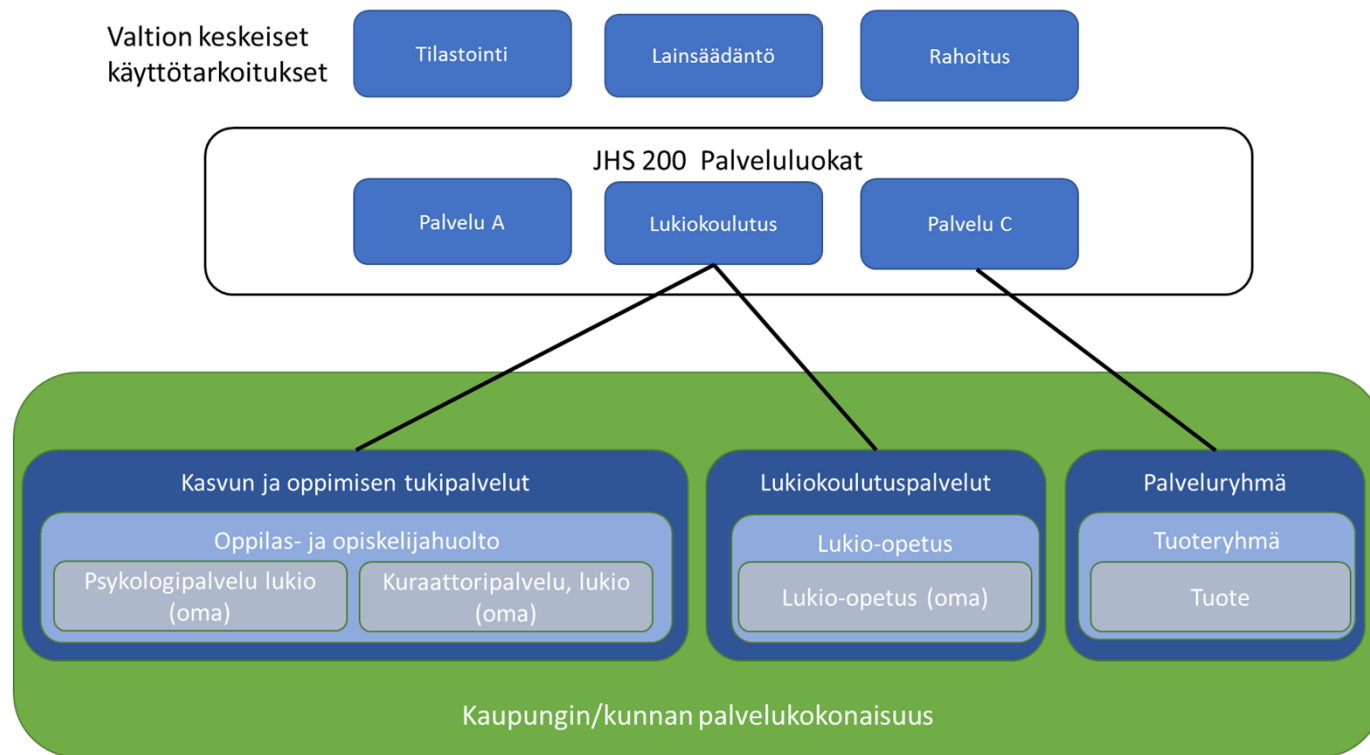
Valtion keskeiset käyttötarkoitukset

Tilastointi

Lainsäädäntö

Rahoitus

JHS 200 Palveluluokat

Palvelu A

Lukiokoulutus

Palvelu C

Kasvun ja oppimisen tukipalvelut

Oppilas- ja opiskelijahuolto

Psykologipalvelu lukio (oma)

Kuraattoripalvelu, lukio (oma)

Lukiokoulutuspalvelut

Lukio-opetus

Lukio-opetus (oma)

Palveluryhmä

Tuoteryhmä

Tuote

Kaupungin/kunnan palvelukokonaisuus